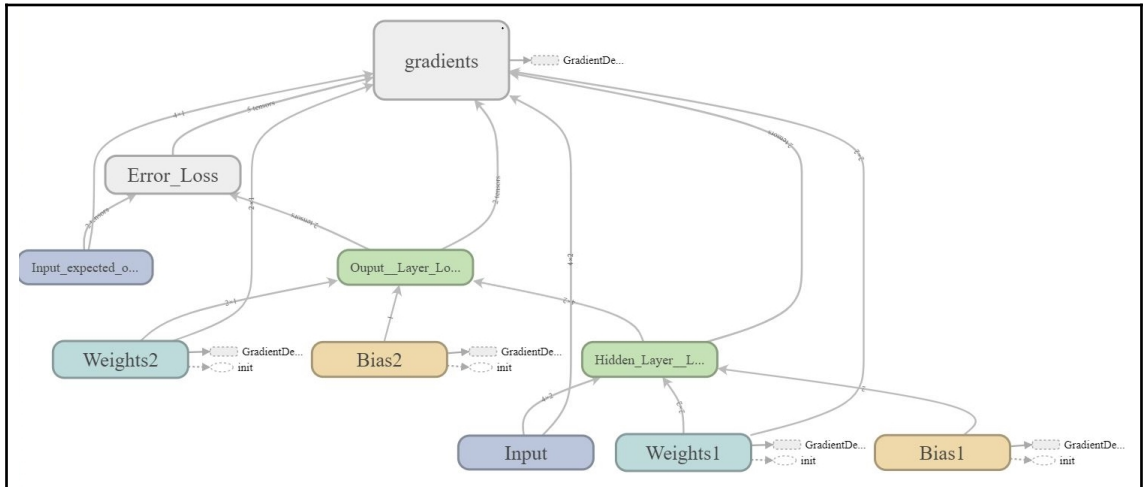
gradients

GradientDe...

Error_Loss

Input_expected_o...

Ouput__Layer_Lo...

Weights2

GradientDe...

init

Bias2

GradientDe...

init

Hidden_Layer__L...

Input

Weights1

GradientDe...

init

Bias1

GradientDe...

init